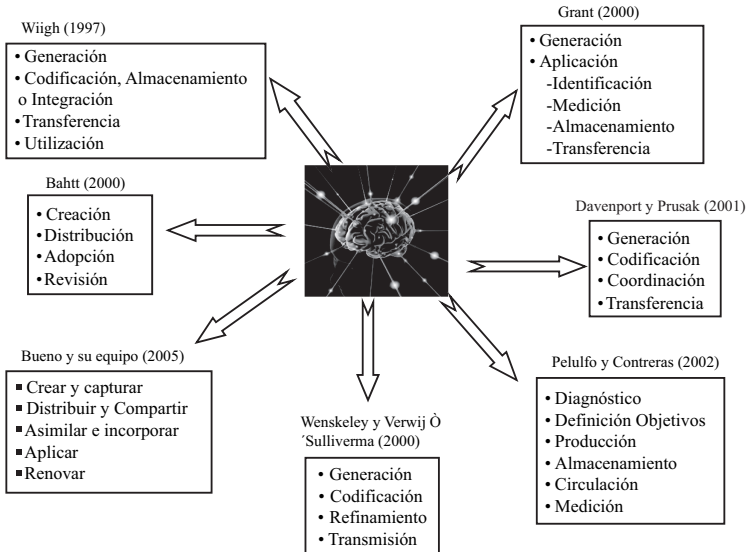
Wiigh (1997)
• Generación
• Codificación, Almacenamiento o Integración
• Transferencia
• Utilización

Grant (2000)
• Generación
• Aplicación
-Identificación
-Medición
-Almacenamiento
-Transferencia

Bahtt (2000)
• Creación
• Distribución
• Adopción
• Revisión

Davenport y Prusak (2001)
• Generación
• Codificación
• Coordinación
• Transferencia

Bueno y su equipo (2005)
▪ Crear y capturar
▪ Distribuir y Compartir
▪ Asimilar e incorporar
▪ Aplicar
▪ Renovar

Wenskeley y Verwij Ò ´Sulliverma (2000)
• Generación
• Codificación
• Refinamiento
• Transmisión

Pelulfo y Contreras (2002)
• Diagnóstico
• Definición Objetivos
• Producción
• Almacenamiento
• Circulación
• Medición